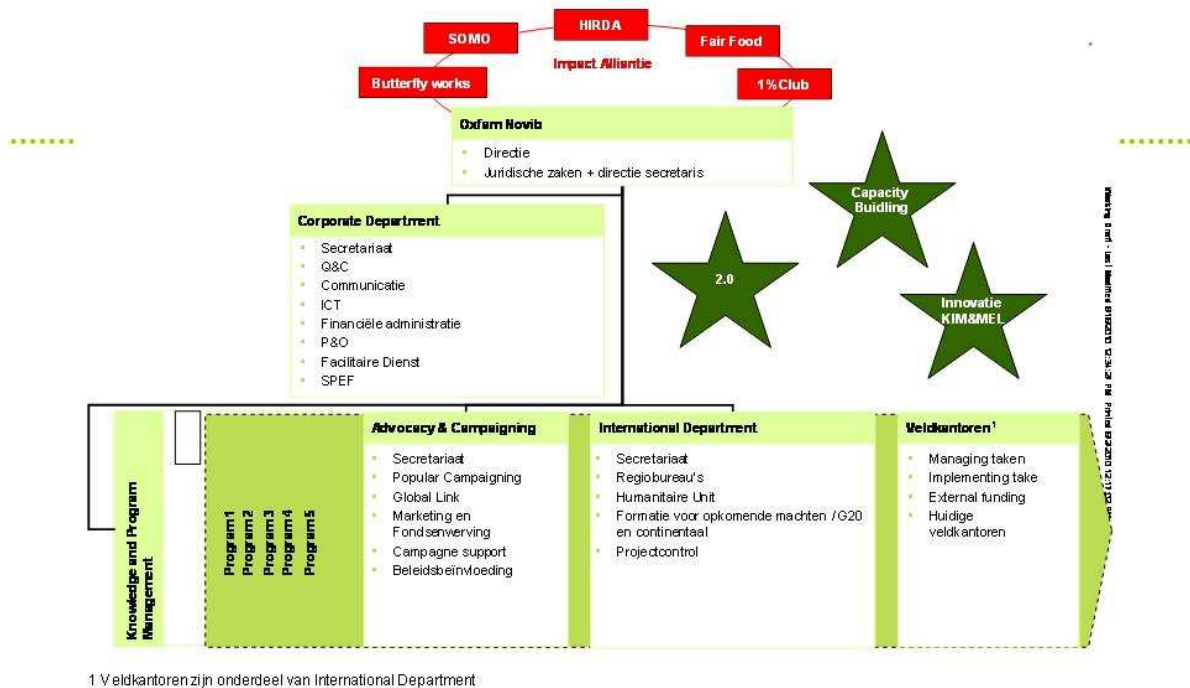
HIRDA

SOMO

Fair Food

Impact Alliantie

Butterfly works

1%Club

Oxfam Novib

- Directie
- Juridische zaken + directie secretaris

Capacity Buidling

Corporate Department

- Secretariaat
- Q&C
- Communicatie
- ICT
- Financiële administratie
- P&O
- Facilitaire Dienst
- SPEF

2.0

Innovatie KIM&MEL

Working Draft - Last Modified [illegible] PM Printed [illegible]

Knowledge and Program Management

Program 1
Program 2
Program 3
Program 4
Program 5

Advocacy & Campaigning

- Secretariaat
- Popular Campaigning
- Global Link
- Marketing en Fondsenwerving
- Campagne support
- Beleidsbeïnvloeding

International Department

- Secretariaat
- Regiobureau's
- Humanitaire Unit
- Formatie voor opkomende machten / G20 en continentaal
- Projectcontrol

Veldkantoren$^1$

- Managing taken
- Implementing take
- External funding
- Huidige veldkantoren

1 Veldkantoren zijn onderdeel van International Department